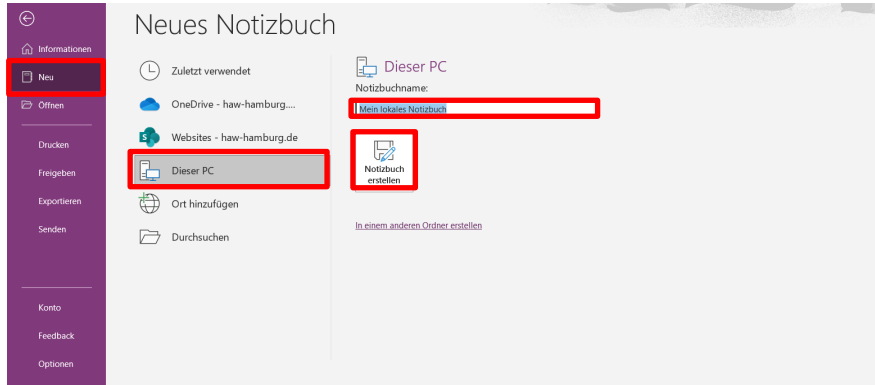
Informationen
Neu
Öffnen
Drucken
Freigeben
Exportieren
Senden
Konto
Feedback
Optionen

Neues Notizbuch

Zuletzt verwendet
OneDrive - haw-hamburg....
Websites - haw-hamburg.de
Dieser PC
Ort hinzufügen
Durchsuchen

Dieser PC
Notizbuchname:
Mein lokales Notizbuch
Notizbuch erstellen
In einem anderen Ordner erstellen